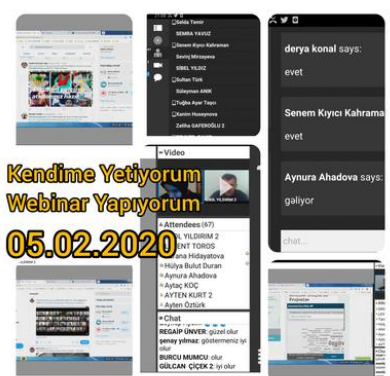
Kendime Yetiyorum
Webinar Yapıyorum
05.02.2020

Selda Temir
SEMRA YAVUZ
Senem Kıyıcı Kahraman
Sevinç Mirzayeva
SİBEL YILDIZ
Sultan Türk
Süleyman ANIK
Tuğba Aşar Taşçı
Xanim Huseynova
Zeliha GAFEROĞLU 2

derya konal says:
evet

Senem Kıyıcı Kahraman
evet

Aynura Ahadova says:
galiyor

chat...

Video

Attendees (67)
YILDIRIM 2
ENT TOROS
ana Hidayatova
Hülya Bulut Duran
Aynura Ahadova
Aytaç KOÇ
AYTEN KURT 2
Ayten Öztürk

Chat
REGAİP ÜNVER: güzel olur
şenay yılmaz: göstermeniz iyi olur
BURCU MUMCU: olur
GÜLCAN ÇİÇEK 2: iyi olur